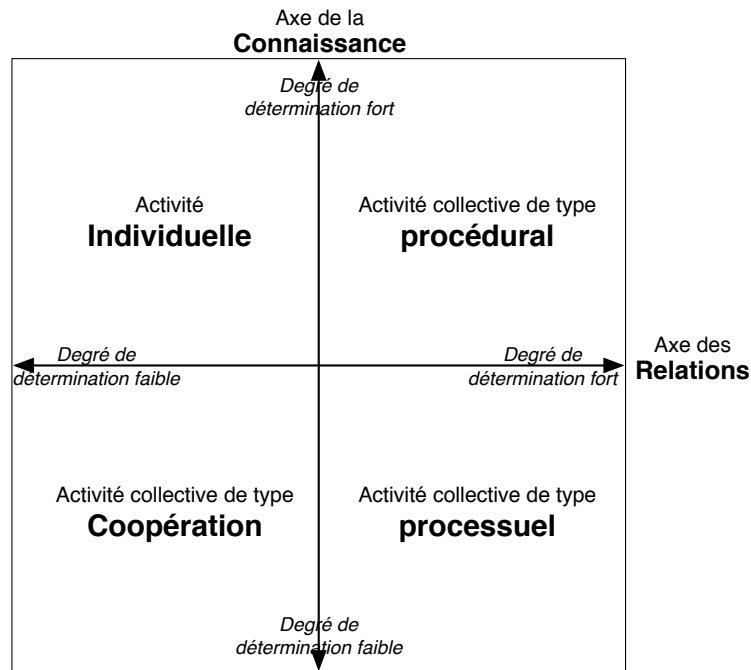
Axe de la
**Connaissance**

*Degré de détermination fort*

Activité
**Individuelle**

Activité collective de type
**procédural**

*Degré de détermination faible*

*Degré de détermination fort*

Axe des
**Relations**

Activité collective de type
**Coopération**

Activité collective de type
**processuel**

*Degré de détermination faible*